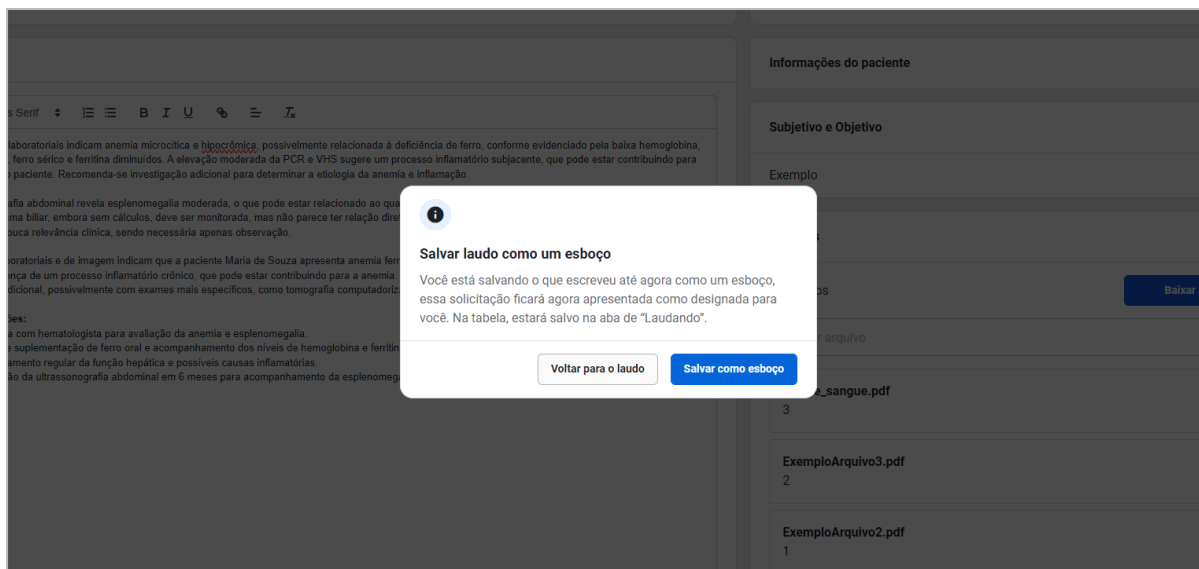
s Serif

laboratoriais indicam anemia microcítica e hipocrômica, possivelmente relacionada à deficiência de ferro, conforme evidenciado pela baixa hemoglobina, ferro sérico e ferritina diminuídos. A elevação moderada da PCR e VHS sugere um processo inflamatório subjacente, que pode estar contribuindo para paciente. Recomenda-se investigação adicional para determinar a etiologia da anemia e inflamação.

rafia abdominal revela esplenomegalia moderada, o que pode estar relacionado ao qua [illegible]
ma biliar, embora sem cálculos, deve ser monitorada, mas não parece ter relação dire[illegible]
ouca relevância clínica, sendo necessária apenas observação.

boratoriais e de imagem indicam que a paciente Maria de Souza apresenta anemia ferr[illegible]
nça de um processo inflamatório crônico, que pode estar contribuindo para a anemia. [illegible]
dicional, possivelmente com exames mais específicos, como tomografia computadoriz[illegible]

ões:
a com hematologista para avaliação da anemia e esplenomegalia.
e suplementação de ferro oral e acompanhamento dos níveis de hemoglobina e ferritin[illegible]
amento regular da função hepática e possíveis causas inflamatórias.
ão da ultrassonografia abdominal em 6 meses para acompanhamento da esplenomeg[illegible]

Informações do paciente

Subjetivo e Objetivo

Exemplo

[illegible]s

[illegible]os

Baixar

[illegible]r arquivo

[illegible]_sangue.pdf
3

ExemploArquivo3.pdf
2

ExemploArquivo2.pdf
1

Salvar laudo como um esboço

Você está salvando o que escreveu até agora como um esboço, essa solicitação ficará agora apresentada como designada para você. Na tabela, estará salvo na aba de “Laudando”.

Voltar para o laudo

Salvar como esboço